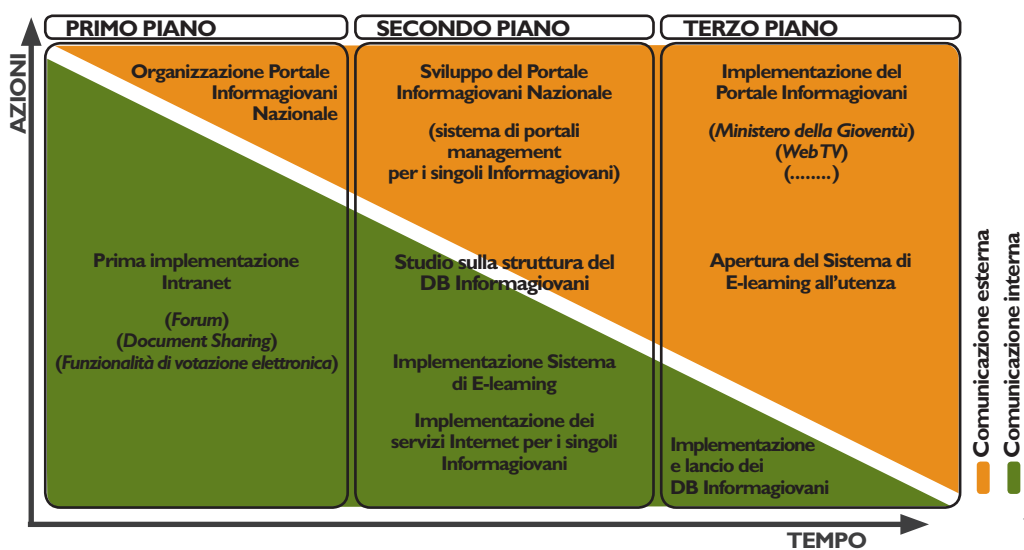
PRIMO PIANO

SECONDO PIANO

TERZO PIANO

AZIONI

Organizzazione Portale Informagiovani Nazionale

Prima implementazione Intranet

(Forum)
(Document Sharing)
(Funzionalità di votazione elettronica)

Sviluppo del Portale Informagiovani Nazionale

(sistema di portali management per i singoli Informagiovani)

Studio sulla struttura del DB Informagiovani

Implementazione Sistema di E-learning

Implementazione dei servizi Internet per i singoli Informagiovani

Implementazione del Portale Informagiovani

(Ministero della Gioventù)
(WebTV)
(........)

Apertura del Sistema di E-learning all'utenza

Implementazione e lancio dei DB Informagiovani

Comunicazione esterna
Comunicazione interna

TEMPO